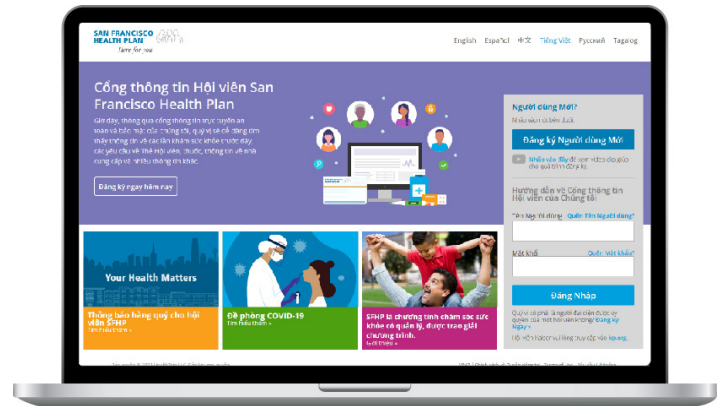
SAN FRANCISCO HEALTH PLAN
here for you

English Español 中文 Tiếng Việt Русский Tagalog

Cổng thông tin Hội viên San Francisco Health Plan

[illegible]

Đăng ký ngay hôm nay

Người dùng Mới?

Đăng ký Người dùng Mới

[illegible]

Hướng dẫn về Cổng thông tin Hội viên của Chúng tôi

Tên Người dùng Quên Tên Người dùng?

Mật khẩu Quên Mật khẩu?

Đăng Nhập

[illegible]

Your Health Matters

Thông báo hằng quý cho hội viên SFHP
Tìm hiểu thêm »

Đề phòng COVID-19
Tìm hiểu thêm »

SFHP là chương trình chăm sóc sức khỏe có quản lý, được trao giải chương trình.
Tìm hiểu thêm »

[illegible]